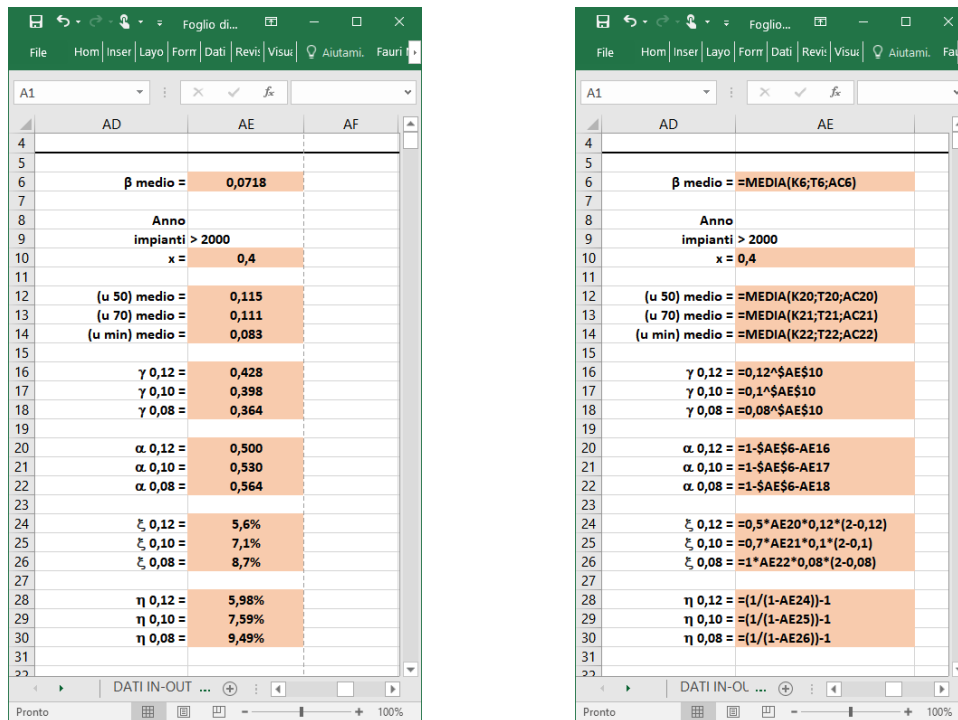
Foglio di...

File | Hom | Inser | Layo | Forr | Dati | Revis | Visua | Aiutami. | Fauri

A1

$f_x$

| | AD | AE | AF |
|---|---|---|---|
| 4 | | | |
| 5 | | | |
| 6 | β medio = | 0,0718 | |
| 7 | | | |
| 8 | Anno | | |
| 9 | impianti | > 2000 | |
| 10 | x = | 0,4 | |
| 11 | | | |
| 12 | (u 50) medio = | 0,115 | |
| 13 | (u 70) medio = | 0,111 | |
| 14 | (u min) medio = | 0,083 | |
| 15 | | | |
| 16 | γ 0,12 = | 0,428 | |
| 17 | γ 0,10 = | 0,398 | |
| 18 | γ 0,08 = | 0,364 | |
| 19 | | | |
| 20 | α 0,12 = | 0,500 | |
| 21 | α 0,10 = | 0,530 | |
| 22 | α 0,08 = | 0,564 | |
| 23 | | | |
| 24 | ξ 0,12 = | 5,6% | |
| 25 | ξ 0,10 = | 7,1% | |
| 26 | ξ 0,08 = | 8,7% | |
| 27 | | | |
| 28 | η 0,12 = | 5,98% | |
| 29 | η 0,10 = | 7,59% | |
| 30 | η 0,08 = | 9,49% | |
| 31 | | | |

DATI IN-OUT ...

Pronto | 100%

Foglio...

File | Hom | Inser | Layo | Forr | Dati | Revis | Visua | Aiutami. | Fau

A1

$f_x$

| | AD | AE |
|---|---|---|
| 4 | | |
| 5 | | |
| 6 | β medio = | =MEDIA(K6;T6;AC6) |
| 7 | | |
| 8 | Anno | |
| 9 | impianti | > 2000 |
| 10 | x = | 0,4 |
| 11 | | |
| 12 | (u 50) medio = | =MEDIA(K20;T20;AC20) |
| 13 | (u 70) medio = | =MEDIA(K21;T21;AC21) |
| 14 | (u min) medio = | =MEDIA(K22;T22;AC22) |
| 15 | | |
| 16 | γ 0,12 = | =0,12^$AE$10 |
| 17 | γ 0,10 = | =0,1^$AE$10 |
| 18 | γ 0,08 = | =0,08^$AE$10 |
| 19 | | |
| 20 | α 0,12 = | =1-$AE$6-AE16 |
| 21 | α 0,10 = | =1-$AE$6-AE17 |
| 22 | α 0,08 = | =1-$AE$6-AE18 |
| 23 | | |
| 24 | ξ 0,12 = | =0,5*AE20*0,12*(2-0,12) |
| 25 | ξ 0,10 = | =0,7*AE21*0,1*(2-0,1) |
| 26 | ξ 0,08 = | =1*AE22*0,08*(2-0,08) |
| 27 | | |
| 28 | η 0,12 = | =(1/(1-AE24))-1 |
| 29 | η 0,10 = | =(1/(1-AE25))-1 |
| 30 | η 0,08 = | =(1/(1-AE26))-1 |
| 31 | | |

DATI IN-OU ...

Pronto | 100%